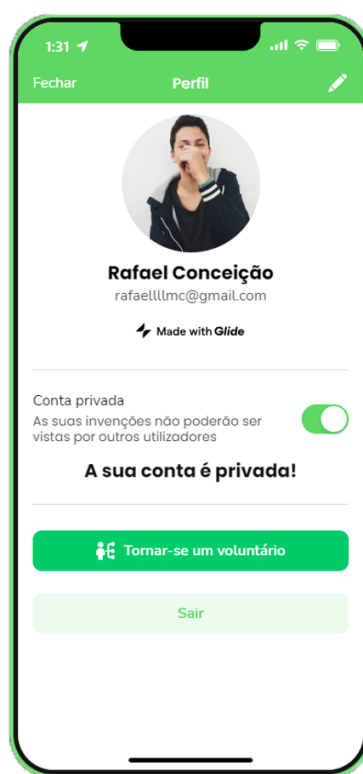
1:31

Fechar

Perfil

Rafael Conceição

rafaellllmc@gmail.com

Made with Glide

Conta privada

As suas invenções não poderão ser vistas por outros utilizadores

A sua conta é privada!

Tornar-se um voluntário

Sair